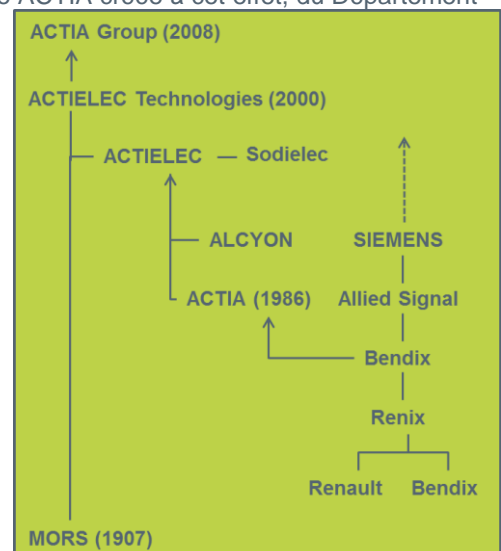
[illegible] ACTIA créée à cet effet, du Département

ACTIA Group (2008)

ACTIELEC Technologies (2000)

ACTIELEC — Sodielec

ALCYON

SIEMENS

ACTIA (1986)

Allied Signal

Bendix

Renix

Renault

Bendix

MORS (1907)